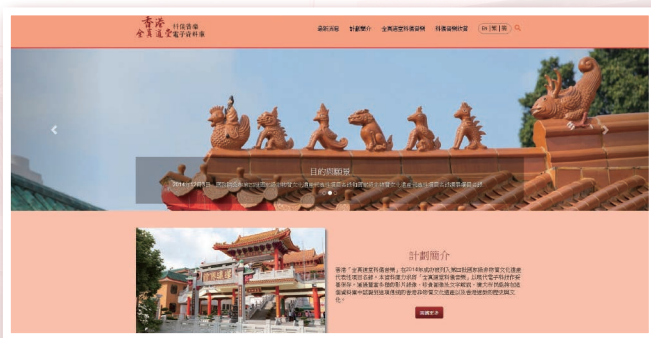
香港 全真道堂 科儀音樂 電子資料庫

道教與香港　計劃簡介　全真道堂科儀音樂　科儀音樂欣賞　EN 繁 简

目的與願景

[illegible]

計劃簡介

香港「全真道堂科儀音樂」自2014年成功被列入第四批國家級非物質文化遺產代表性項目名錄，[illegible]

閱讀更多